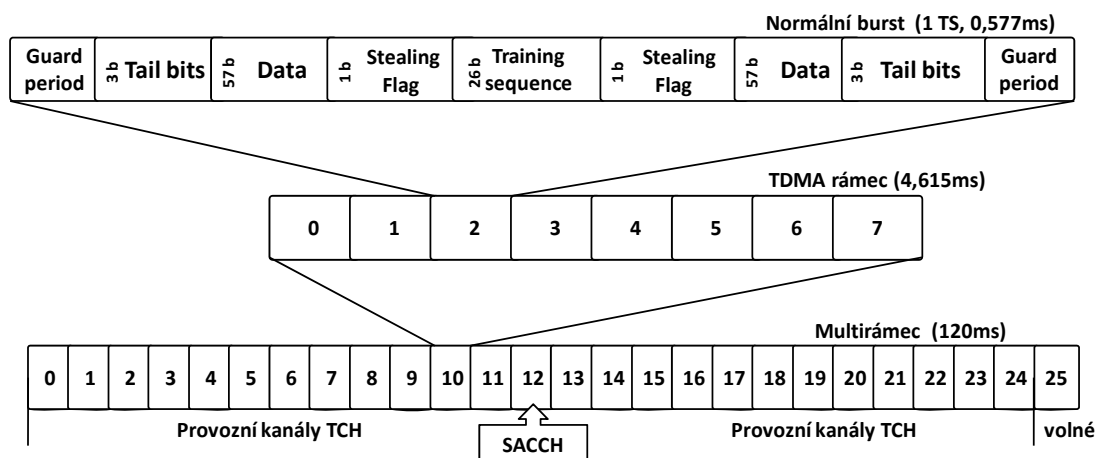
Normální burst (1 TS, 0,577ms)

| Guard period | 3 b Tail bits | 57 b Data | 1 b Stealing Flag | 26 b Training sequence | 1 b Stealing Flag | 57 b Data | 3 b Tail bits | Guard period |
|---|---|---|---|---|---|---|---|---|

TDMA rámec (4,615ms)

| 0 | 1 | 2 | 3 | 4 | 5 | 6 | 7 |
|---|---|---|---|---|---|---|---|

Multirámec (120ms)

| 0 | 1 | 2 | 3 | 4 | 5 | 6 | 7 | 8 | 9 | 10 | 11 | 12 | 13 | 14 | 15 | 16 | 17 | 18 | 19 | 20 | 21 | 22 | 23 | 24 | 25 |
|---|---|---|---|---|---|---|---|---|---|---|---|---|---|---|---|---|---|---|---|---|---|---|---|---|---|

Provozní kanály TCH

SACCH

Provozní kanály TCH

volné